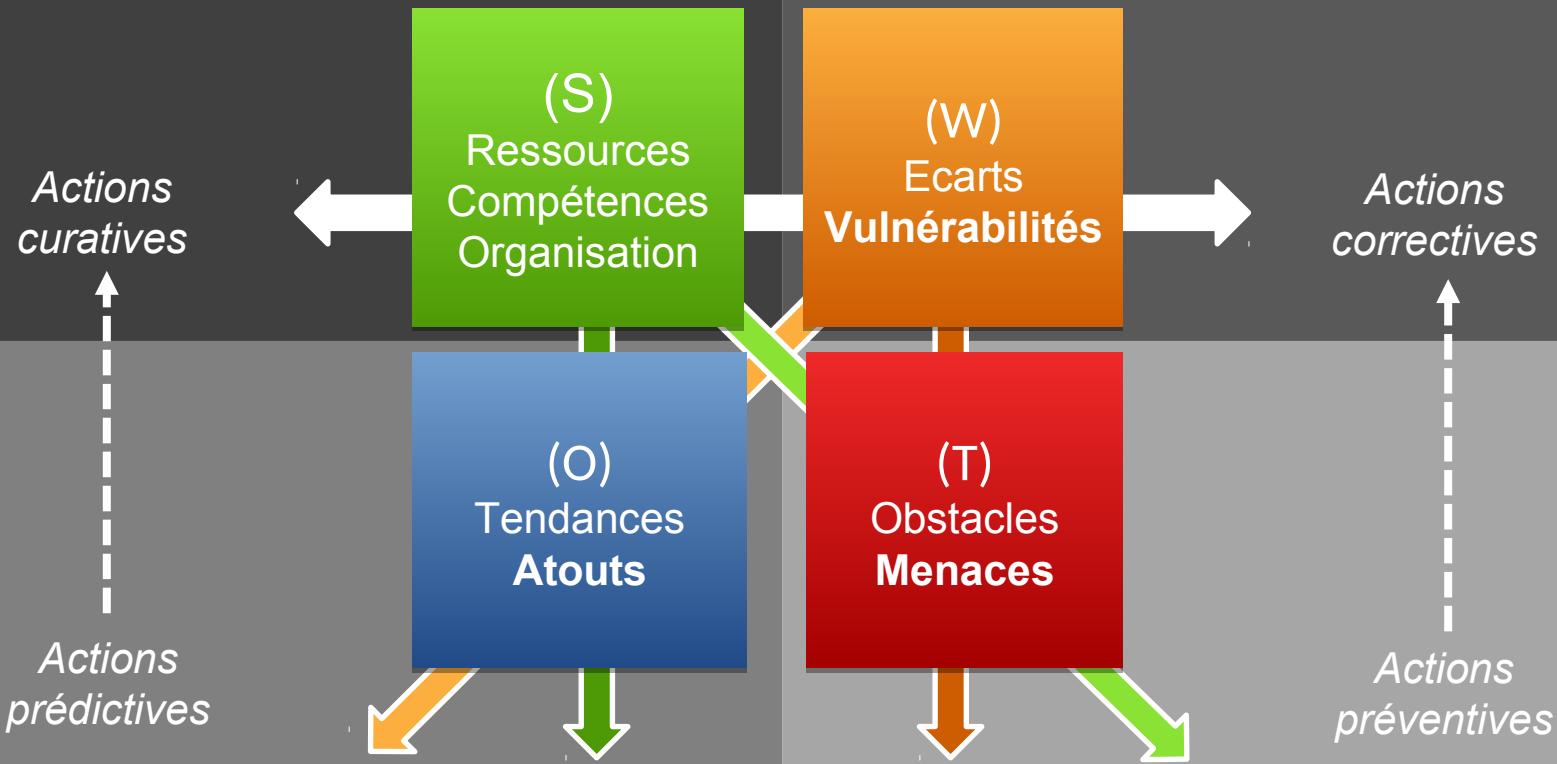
Actions curatives

(S)
Ressources
Compétences
Organisation

(W)
Ecarts
**Vulnérabilités**

Actions correctives

(O)
Tendances
**Atouts**

(T)
Obstacles
**Menaces**

Actions prédictives

Actions préventives